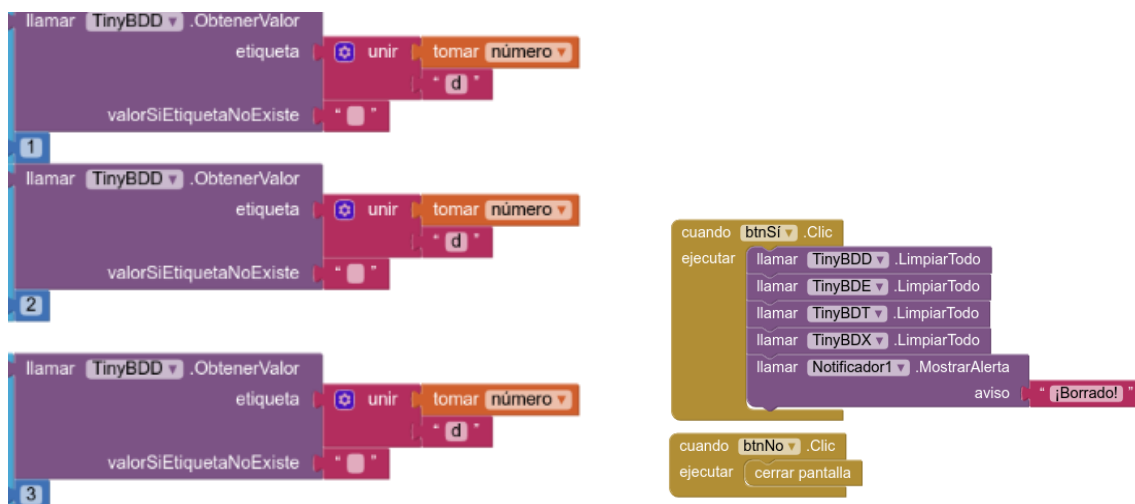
llamar TinyBDD ▾ .ObtenerValor
etiqueta unir tomar número ▾
" d "
valorSiEtiquetaNoExiste " "
1

llamar TinyBDD ▾ .ObtenerValor
etiqueta unir tomar número ▾
" d "
valorSiEtiquetaNoExiste " "
2

llamar TinyBDD ▾ .ObtenerValor
etiqueta unir tomar número ▾
" d "
valorSiEtiquetaNoExiste " "
3

cuando btnSí ▾ .Clic
ejecutar llamar TinyBDD ▾ .LimpiarTodo
llamar TinyBDE ▾ .LimpiarTodo
llamar TinyBDT ▾ .LimpiarTodo
llamar TinyBDX ▾ .LimpiarTodo
llamar Notificador1 ▾ .MostrarAlerta
aviso " ¡Borrado! "

cuando btnNo ▾ .Clic
ejecutar cerrar pantalla